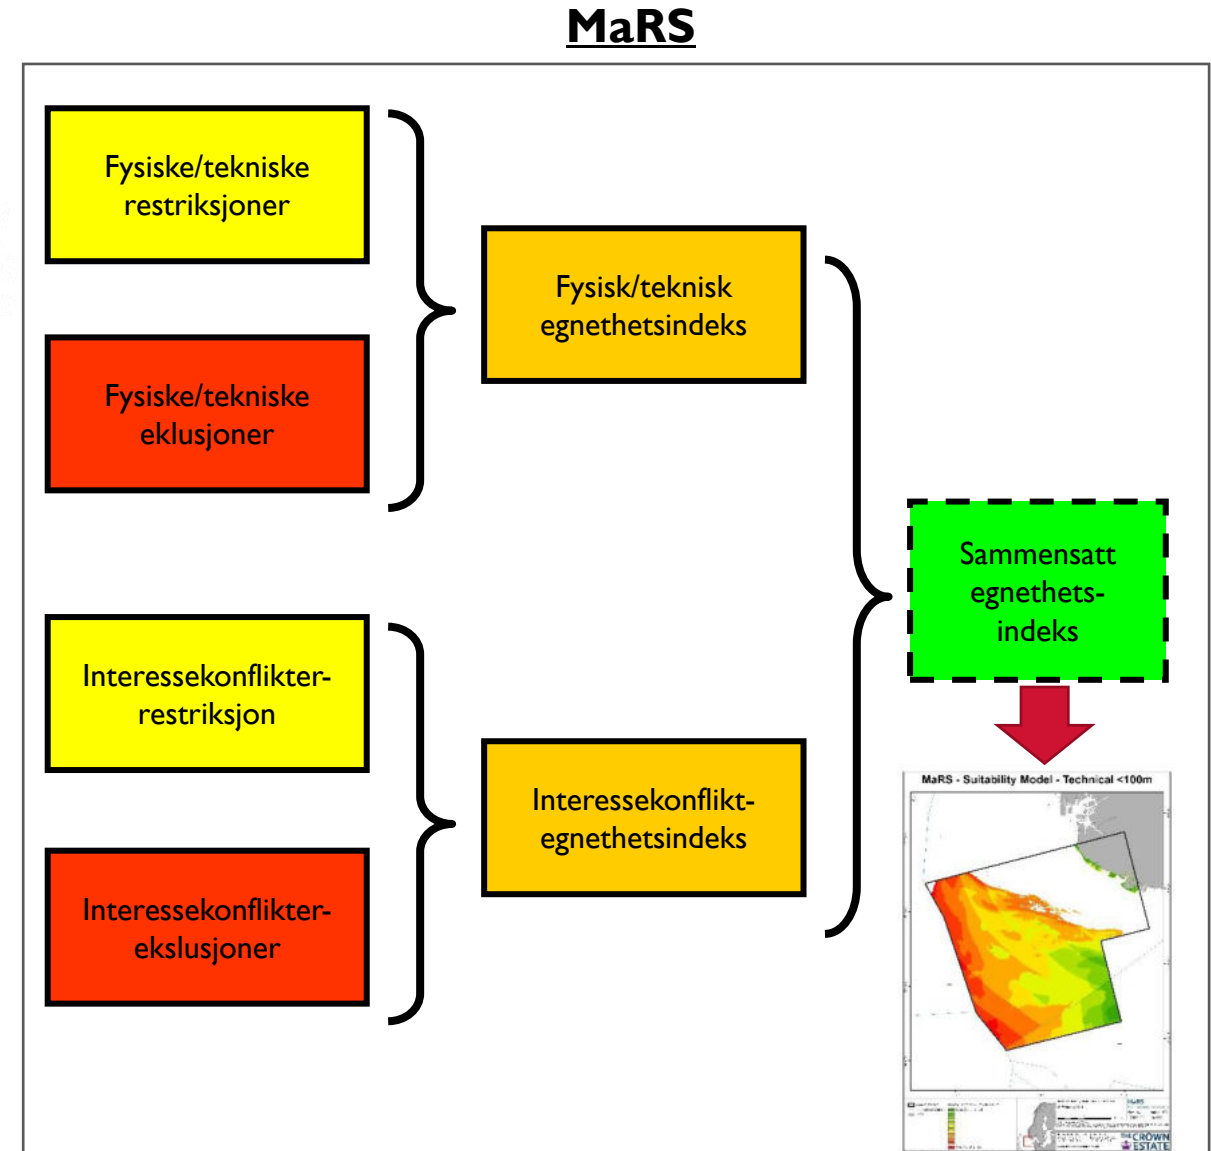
MaRS

Fysiske/tekniske restriksjoner

Fysiske/tekniske eklusjoner

Fysisk/teknisk egnethetsindeks

Interessekonflikter-restriksjon

Interessekonflikter-ekslusjoner

Interessekonflikt-egnethetsindeks

Sammensatt egnethets-indeks

MaRS - Suitability Model - Technical <100m

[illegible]

CROWN ESTATE